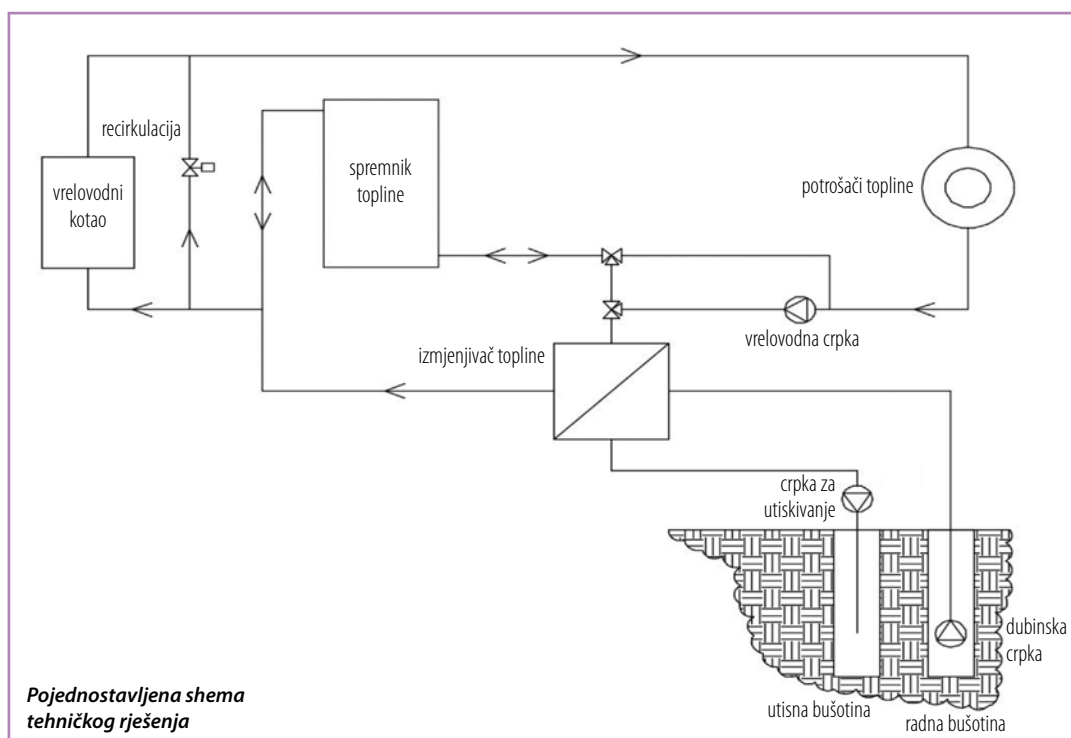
recirkulacija

vrelovodni kotao

spremnik topline

potrošači topline

vrelovodna crpka

izmjenjivač topline

crpka za utiskivanje

dubinska crpka

utisna bušotina

radna bušotina

***Pojednostavljena shema tehničkog rješenja***